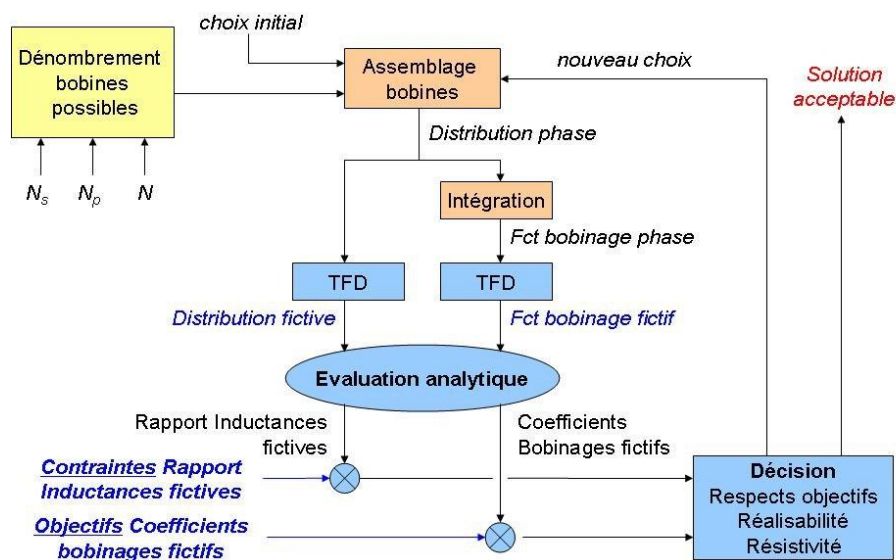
Dénombrement bobines possibles

$N_s$ $N_p$ $N$

choix initial

Assemblage bobines

nouveau choix

Solution acceptable

Distribution phase

Intégration

Fct bobinage phase

TFD

TFD

Distribution fictive

Fct bobinage fictif

Evaluation analytique

Rapport Inductances fictives

Coefficients Bobinages fictifs

Contraintes Rapport Inductances fictives

Objectifs Coefficients bobinages fictifs

Décision
Respects objectifs
Réalisabilité
Résistivité